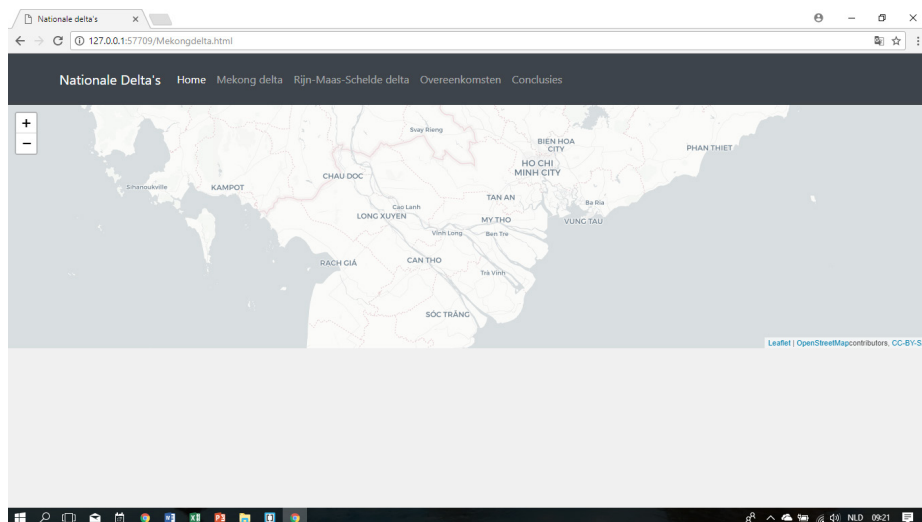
Nationale delta's ×

127.0.0.1:57709/Mekongdelta.html

Nationale Delta's Home Mekong delta Rijn-Maas-Schelde delta Overeenkomsten Conclusies

+
−

Svay Rieng
BIEN HOA CITY
PHAN THIET
HO CHI MINH CITY
CHAU DOC
Sihanoukville
KAMPOT
TAN AN
Cao Lanh
Ba Ria
LONG XUYEN
MY THO
VUNG TAU
Vinh Long
Ben Tre
RACH GIÁ
CAN THO
Trà Vinh
SÓC TRĂNG

Leaflet | OpenStreetMap contributors, CC-BY-S

NLD 09:21